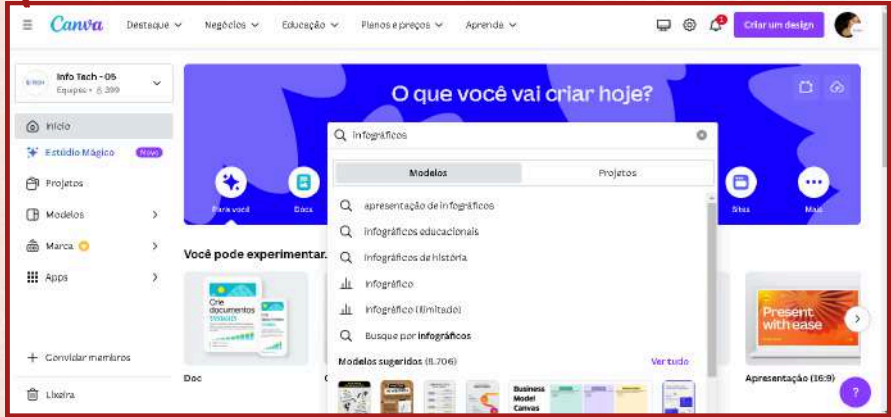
Canva Destaque Negócios Educação Planos e preços Aprenda

Criar um design

Info Tech - 05
Equipes • 8.399

Início
Estúdio Mágico Novo
Projetos
Modelos
Marca
Apps

Convidar membros
Lixeira

O que você vai criar hoje?

infográficos

Modelos Projetos

apresentação de infográficos
infográficos educacionais
infográficos de história
infográfico
infográfico (ilimitado)
Busque por infográficos

Modelos sugeridos (8.706) Ver tudo

Para você Docs Sites Mais

Você pode experimentar...

Crie documentos visuais

Doc

Present with ease

Apresentação (16:9)

Business Model Canvas